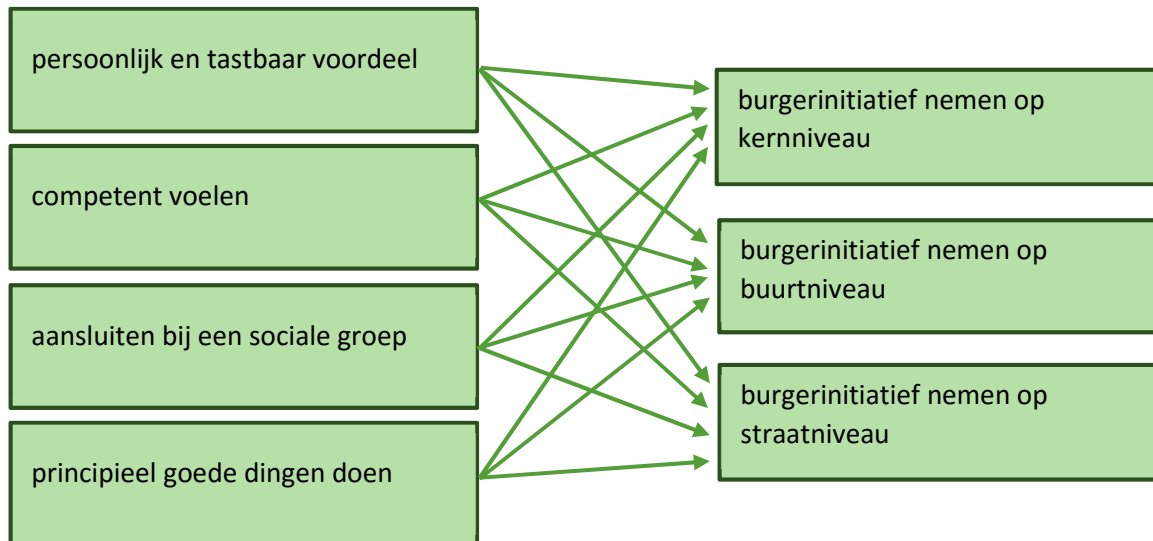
persoonlijk en tastbaar voordeel

competent voelen

aansluiten bij een sociale groep

principieel goede dingen doen

burgerinitiatief nemen op kernniveau

burgerinitiatief nemen op buurtniveau

burgerinitiatief nemen op straatniveau